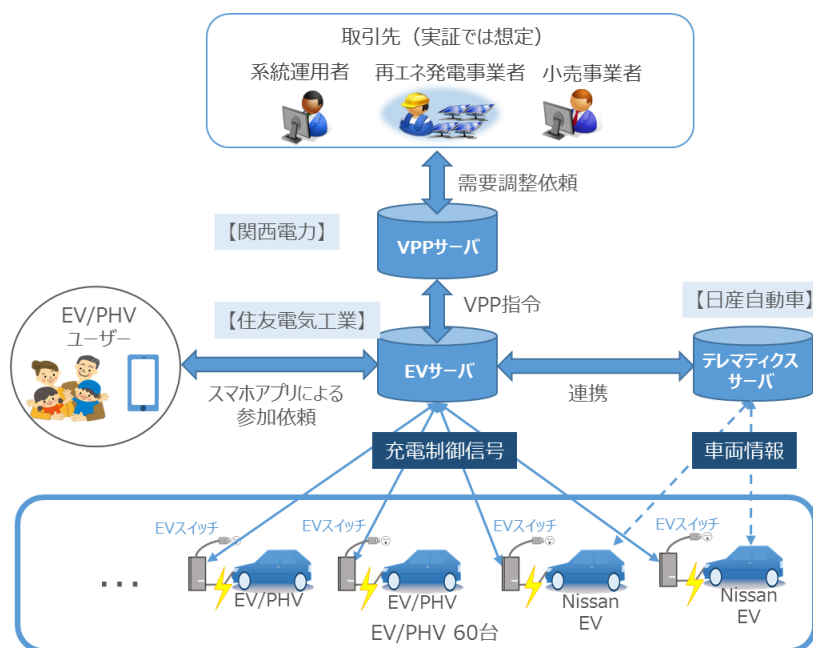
取引先（実証では想定）

系統運用者　再エネ発電事業者　小売事業者

需要調整依頼

【関西電力】

VPPサーバ

VPP指令

【住友電気工業】

【日産自動車】

EV/PHV
ユーザー

EVサーバ

テレマティクス
サーバ

スマホアプリによる
参加依頼

連携

充電制御信号

車両情報

EVスイッチ　EVスイッチ　EVスイッチ　EVスイッチ

・・・

EV/PHV　EV/PHV　Nissan EV　Nissan EV

EV/PHV 60台